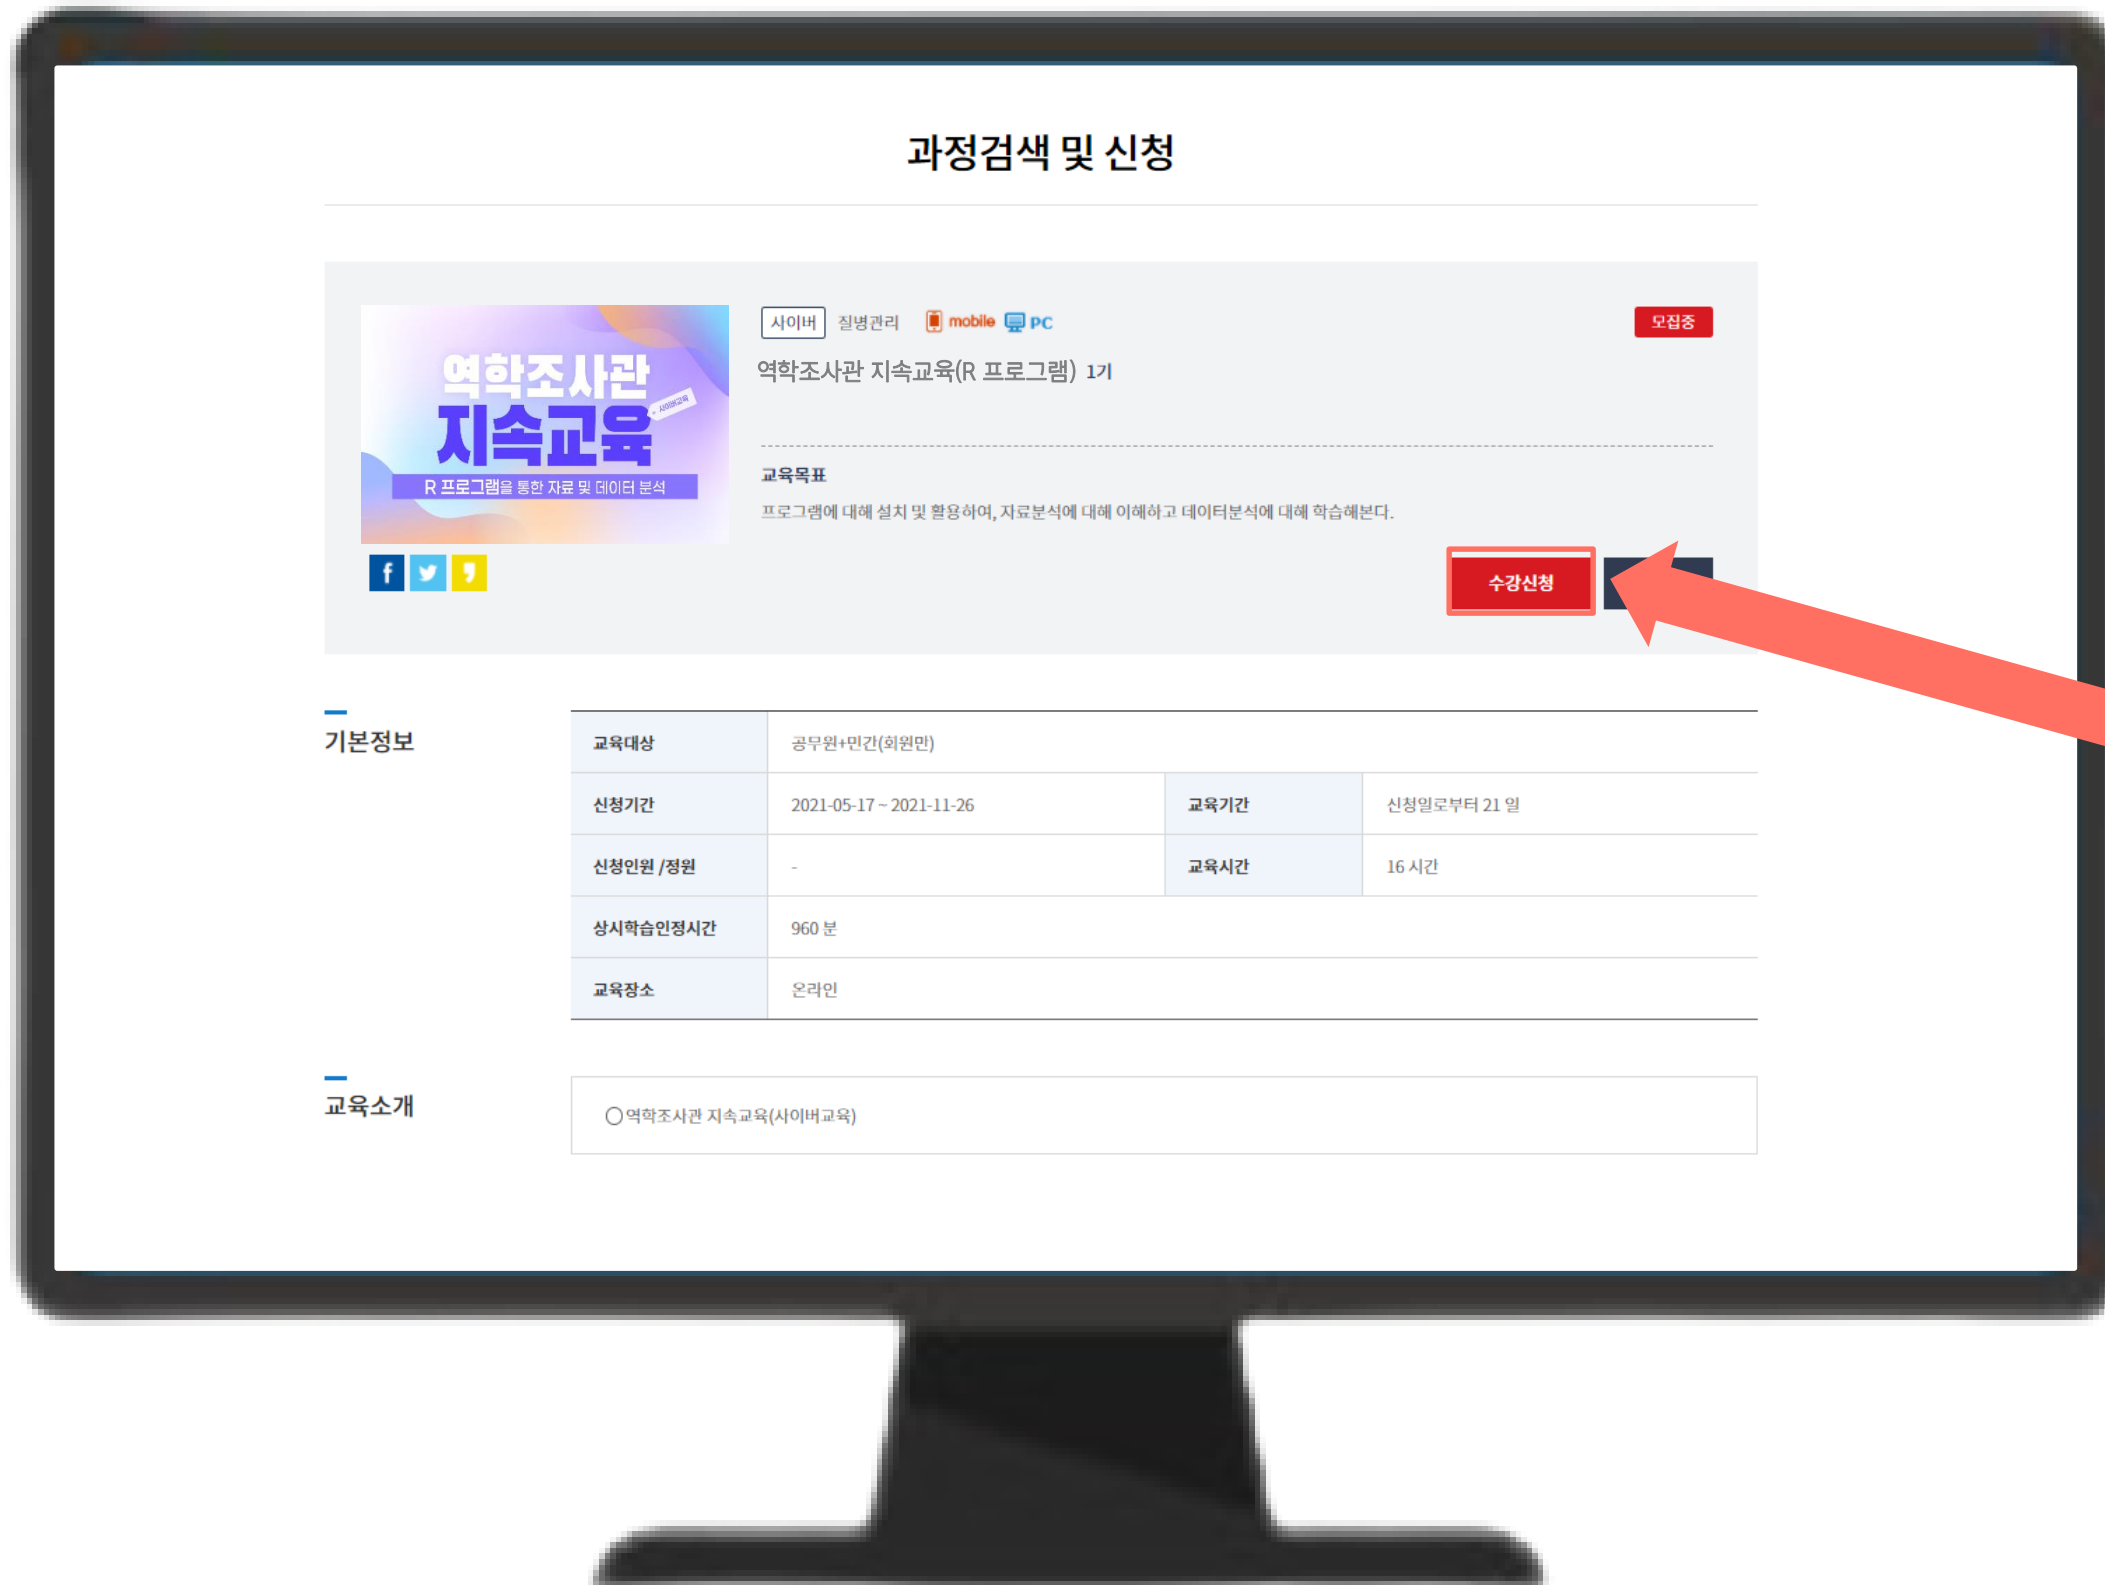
과정검색 및 신청

역학조사관 지속교육

사이버교육

R 프로그램을 통한 자료 및 데이터 분석

사이버 질병관리 mobile PC

모집중

역학조사관 지속교육(R 프로그램) 1기

교육목표

프로그램에 대해 설치 및 활용하여, 자료분석에 대해 이해하고 데이터분석에 대해 학습해본다.

수강신청

기본정보

| 교육대상 | 공무원+민간(회원만) | | |
|---|---|---|---|
| 신청기간 | 2021-05-17 ~ 2021-11-26 | 교육기간 | 신청일로부터 21 일 |
| 신청인원 /정원 | - | 교육시간 | 16 시간 |
| 상시학습인정시간 | 960 분 | | |
| 교육장소 | 온라인 | | |

교육소개

○역학조사관 지속교육(사이버교육)